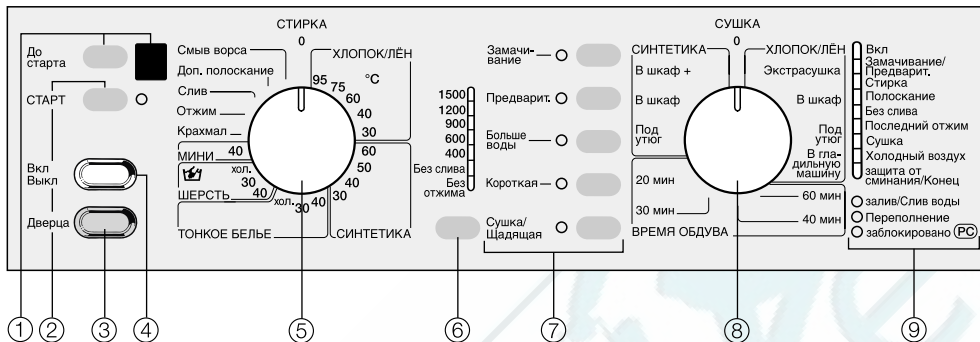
До старта

СТАРТ

Вкл
Выкл

Дверца

СТИРКА
0
Смыв ворса
Доп. полоскание
Слив
Отжим
Крахмал
МИНИ 40
хол.
30
ШЕРСТЬ 40
хол. 40
ТОНКОЕ БЕЛЬЕ
ХЛОПОК/ЛЁН
°C
95 75 60 40 30
60 50 40 30
СИНТЕТИКА

1500
1200
900
600
400
Без слива
Без отжима

Замачивание
Предварит.
Больше воды
Короткая
Сушка/Щадящая

СУШКА
0
СИНТЕТИКА
ХЛОПОК/ЛЁН
В шкаф +
Экстрасушка
В шкаф
В шкаф
Под утюг
Под утюг
В гладильную машину
20 мин
30 мин
60 мин
40 мин
ВРЕМЯ ОБДУВА

Вкл
Замачивание/Предварит.
Стирка
Полоскание
Без слива
Последний отжим
Сушка
Холодный воздух
Защита от сминания/Конец
залив/Слив воды
Переполнение
заблокировано PC

1 2 3 4 5 6 7 8 9